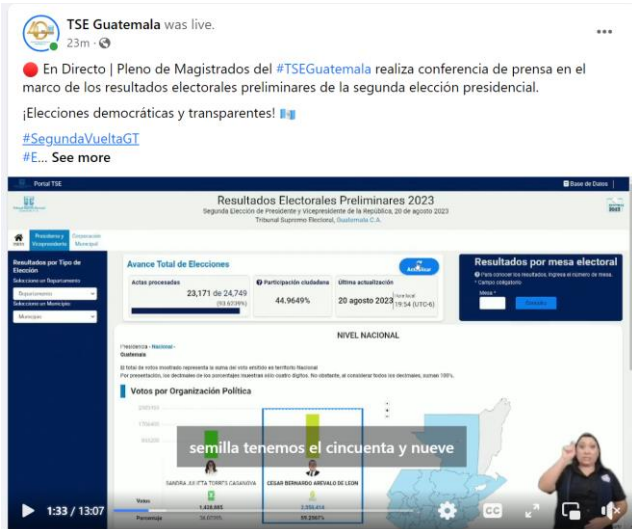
TSE Guatemala was live.
23m · 

🔴 En Directo | Pleno de Magistrados del #TSEGuatemala realiza conferencia de prensa en el marco de los resultados electorales preliminares de la segunda elección presidencial.

¡Elecciones democráticas y transparentes! 🇬🇹

#SegundaVueltaGT
#E... See more

Portal TSE
Base de Datos
Resultados Electorales Preliminares 2023
Segunda Elección de Presidente y Vicepresidente de la República, 20 de agosto 2023
Tribunal Supremo Electoral, Guatemala C.A.

Presidente y Vicepresidente
Corporación Municipal

Resultados por Tipo de Elección
Seleccione un Departamento
Departamento
Seleccione un Municipio
Municipio

Avance Total de Elecciones
Actualizar
Actas procesadas
23,171 de 24,749
(93.6239%)
Participación ciudadana
44.9649%
Última actualización
20 agosto 2023
Hora local 19:54 (UTC-6)

Resultados por mesa electoral
Para conocer los resultados, ingrese el número de mesa.
* Campos obligatorios
Mesa *
Consultar

NIVEL NACIONAL
Presidencia - Nacional - Guatemala
El total de votos mostrado representa la suma del voto emitido en territorio Nacional
Por presentación, los decimales de los porcentajes muestran sólo cuatro dígitos. No obstante, al considerar todos los decimales, suman 100%.

Votos por Organización Política
200000
1750000
650000

semilla tenemos el cincuenta y nueve

SANDRA JULIETA TORRES CASANOVA
CESAR BERNARDO AREVALO DE LEON
Votos
1,426,685
2,255,414
Porcentaje
34.0729%
55.2907%

1:33 / 13:07